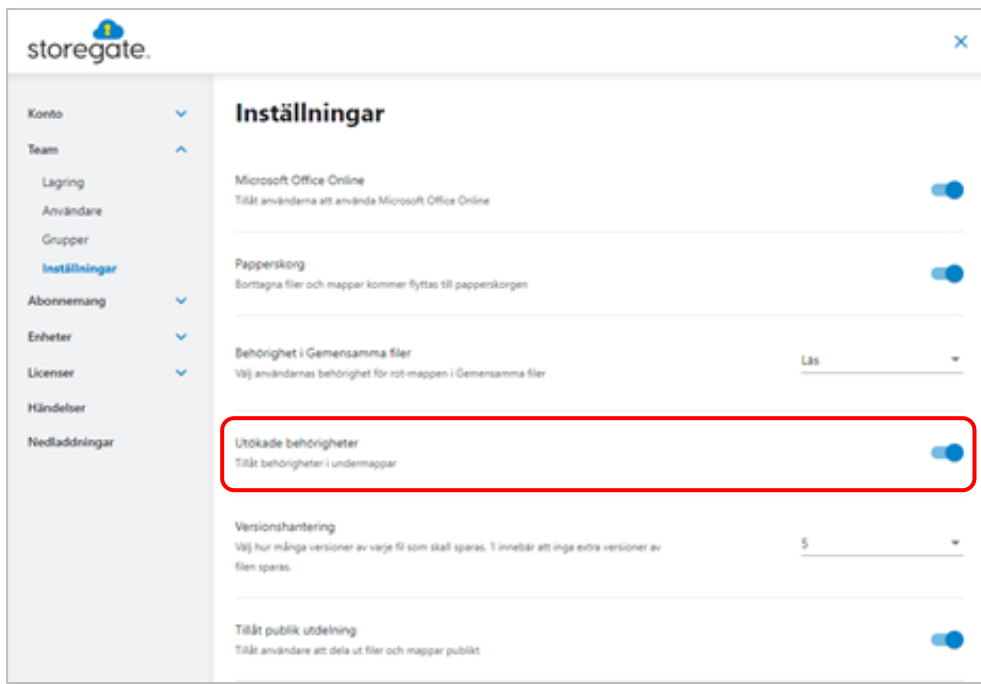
storegate.

Konto
Team
Lagring
Användare
Grupper
Inställningar
Abonnemang
Enheter
Licenser
Händelser
Nedladdningar

Inställningar

Microsoft Office Online
Tillåt användarna att använda Microsoft Office Online

Papperskorg
Borttagna filer och mappar kommer flyttas till papperskorgen

Behörighet i Gemensamma filer
Välj användarnas behörighet för rot-mappen i Gemensamma filer
Läs

Utökade behörigheter
Tillåt behörigheter i undermappar

Versionshantering
Välj hur många versioner av varje fil som skall sparas. 1 innebär att inga extra versioner av filen sparas.
5

Tillåt publik utdelning
Tillåt användare att dela ut filer och mappar publikt